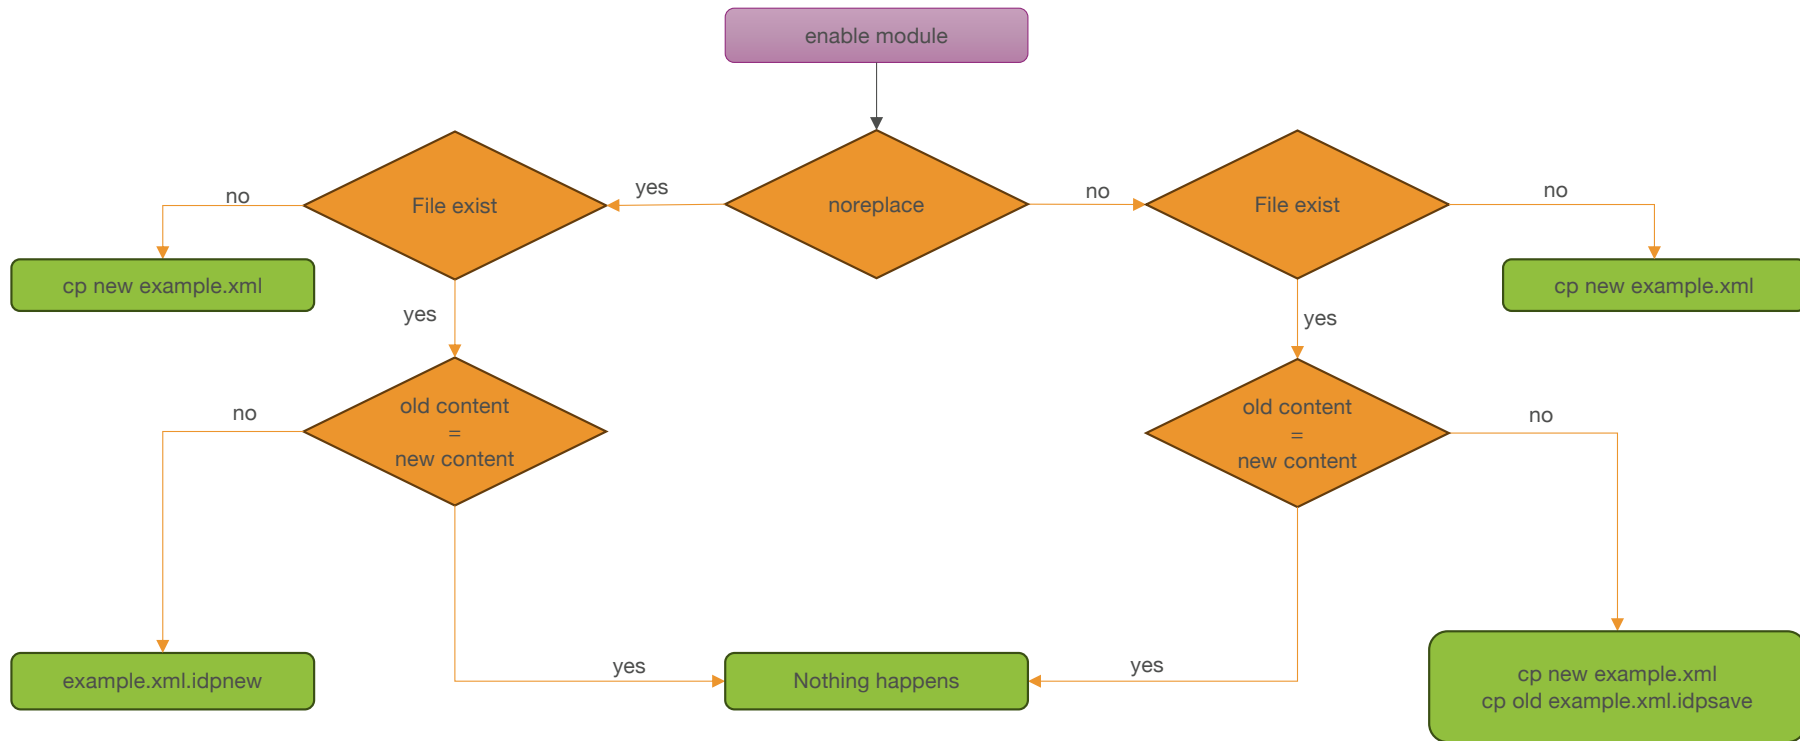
enable module

yes

noreplace

no

no

File exist

File exist

no

cp new example.xml

cp new example.xml

yes

yes

no

old content
=
new content

old content
=
new content

no

example.xml.idpnew

yes

Nothing happens

yes

cp new example.xml
cp old example.xml.idpsave